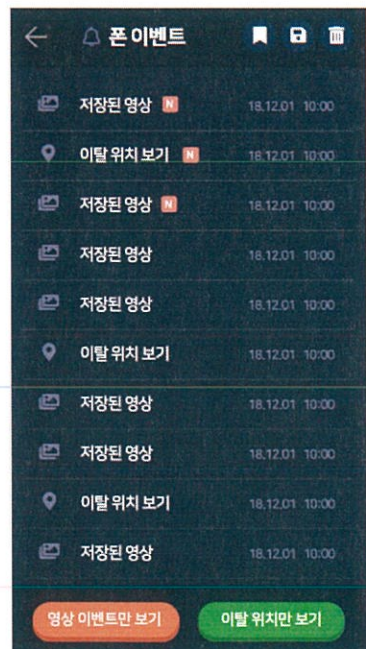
폰 이벤트

저장된 영상 N 18.12.01 10:00
이탈 위치 보기 N 18.12.01 10:00
저장된 영상 N 18.12.01 10:00
저장된 영상 18.12.01 10:00
저장된 영상 18.12.01 10:00
이탈 위치 보기 18.12.01 10:00
저장된 영상 18.12.01 10:00
저장된 영상 18.12.01 10:00
이탈 위치 보기 18.12.01 10:00
저장된 영상 18.12.01 10:00

영상 이벤트만 보기
이탈 위치만 보기